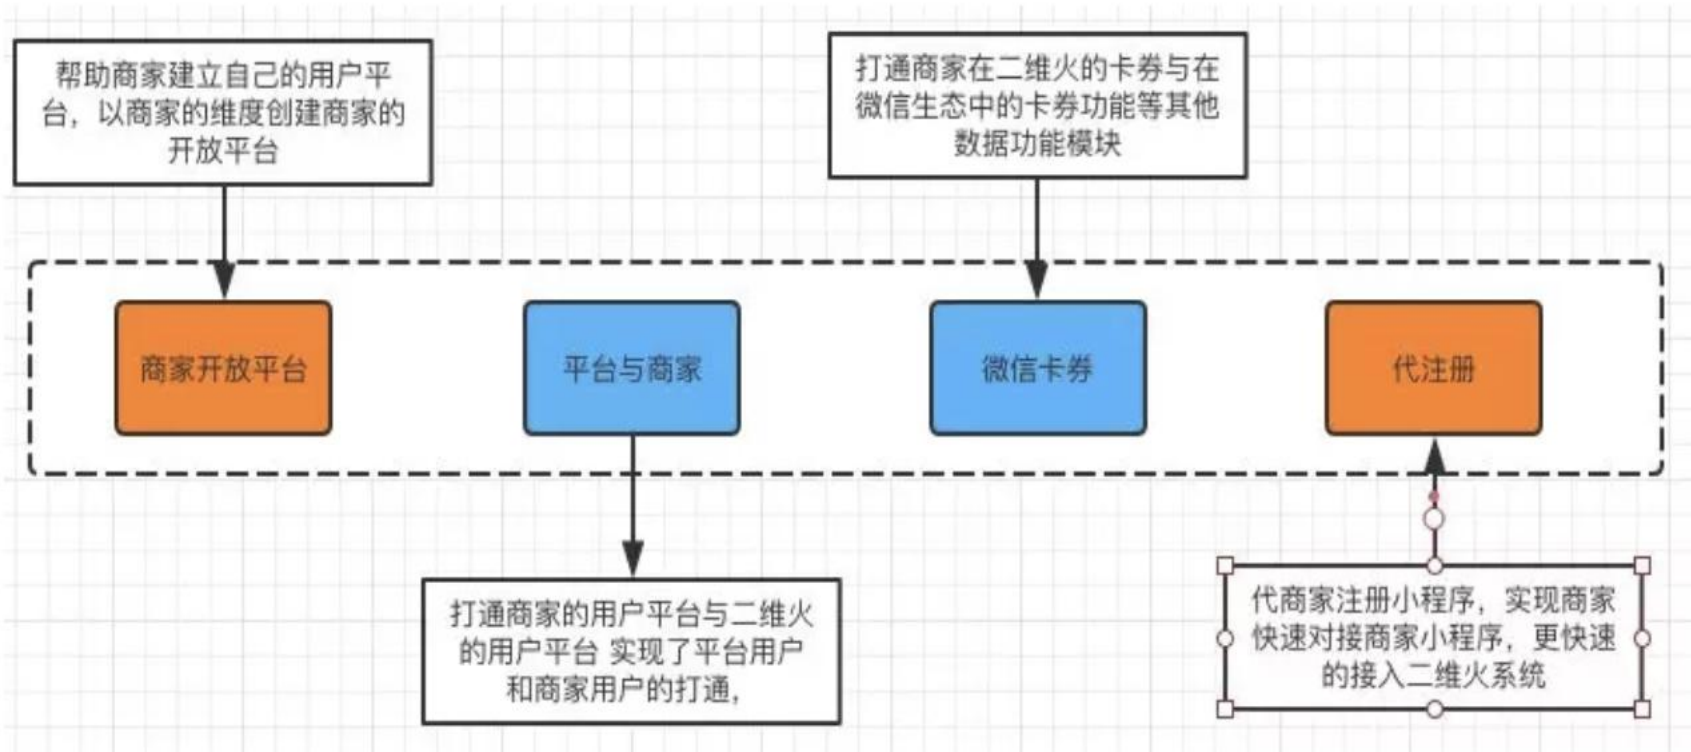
帮助商家建立自己的用户平台，以商家的维度创建商家的开放平台

打通商家在二维火的卡券与在微信生态中的卡券功能等其他数据功能模块

商家开放平台

平台与商家

微信卡券

代注册

打通商家的用户平台与二维火的用户平台 实现了平台用户和商家用户的打通，

代商家注册小程序，实现商家快速对接商家小程序，更快速的接入二维火系统